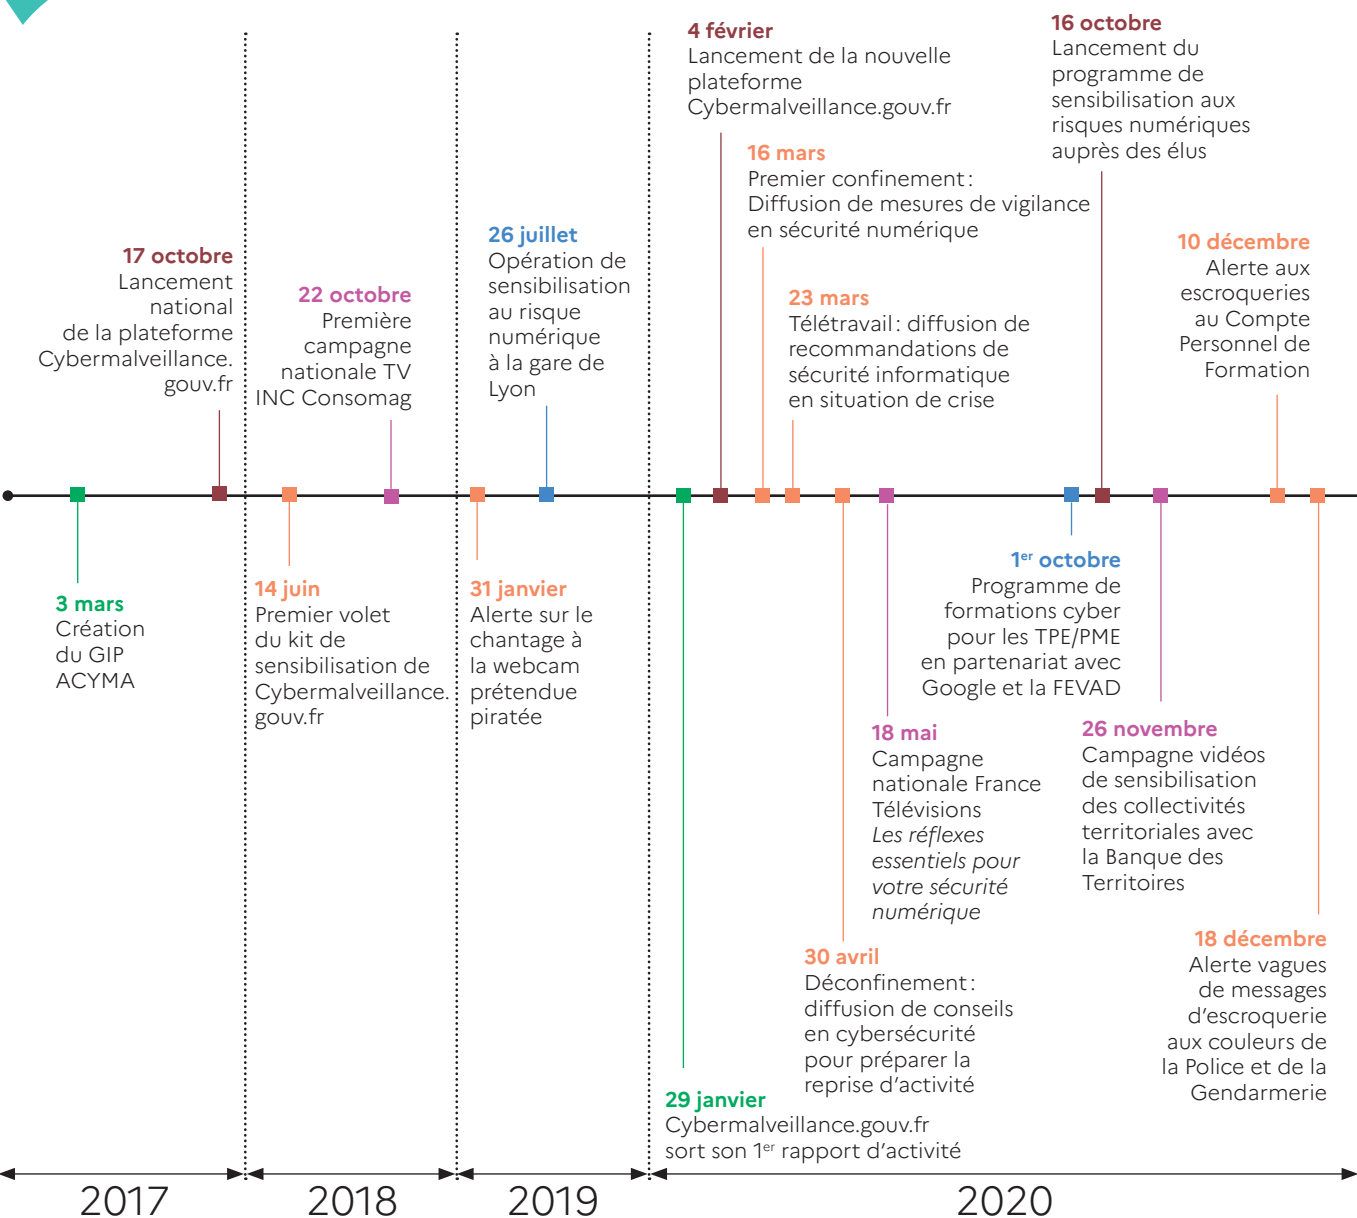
17 octobre
Lancement national de la plateforme Cybermalveillance.gouv.fr

22 octobre
Première campagne nationale TV INC Consomag

26 juillet
Opération de sensibilisation au risque numérique à la gare de Lyon

4 février
Lancement de la nouvelle plateforme Cybermalveillance.gouv.fr

16 mars
Premier confinement : Diffusion de mesures de vigilance en sécurité numérique

23 mars
Télétravail : diffusion de recommandations de sécurité informatique en situation de crise

16 octobre
Lancement du programme de sensibilisation aux risques numériques auprès des élus

10 décembre
Alerte aux escroqueries au Compte Personnel de Formation

3 mars
Création du GIP ACYMA

14 juin
Premier volet du kit de sensibilisation de Cybermalveillance.gouv.fr

31 janvier
Alerte sur le chantage à la webcam prétendue piratée

1$^{er}$ octobre
Programme de formations cyber pour les TPE/PME en partenariat avec Google et la FEVAD

18 mai
Campagne nationale France Télévisions *Les réflexes essentiels pour votre sécurité numérique*

26 novembre
Campagne vidéos de sensibilisation des collectivités territoriales avec la Banque des Territoires

30 avril
Déconfinement : diffusion de conseils en cybersécurité pour préparer la reprise d'activité

18 décembre
Alerte vagues de messages d'escroquerie aux couleurs de la Police et de la Gendarmerie

29 janvier
Cybermalveillance.gouv.fr sort son 1$^{er}$ rapport d'activité

2017
2018
2019
2020